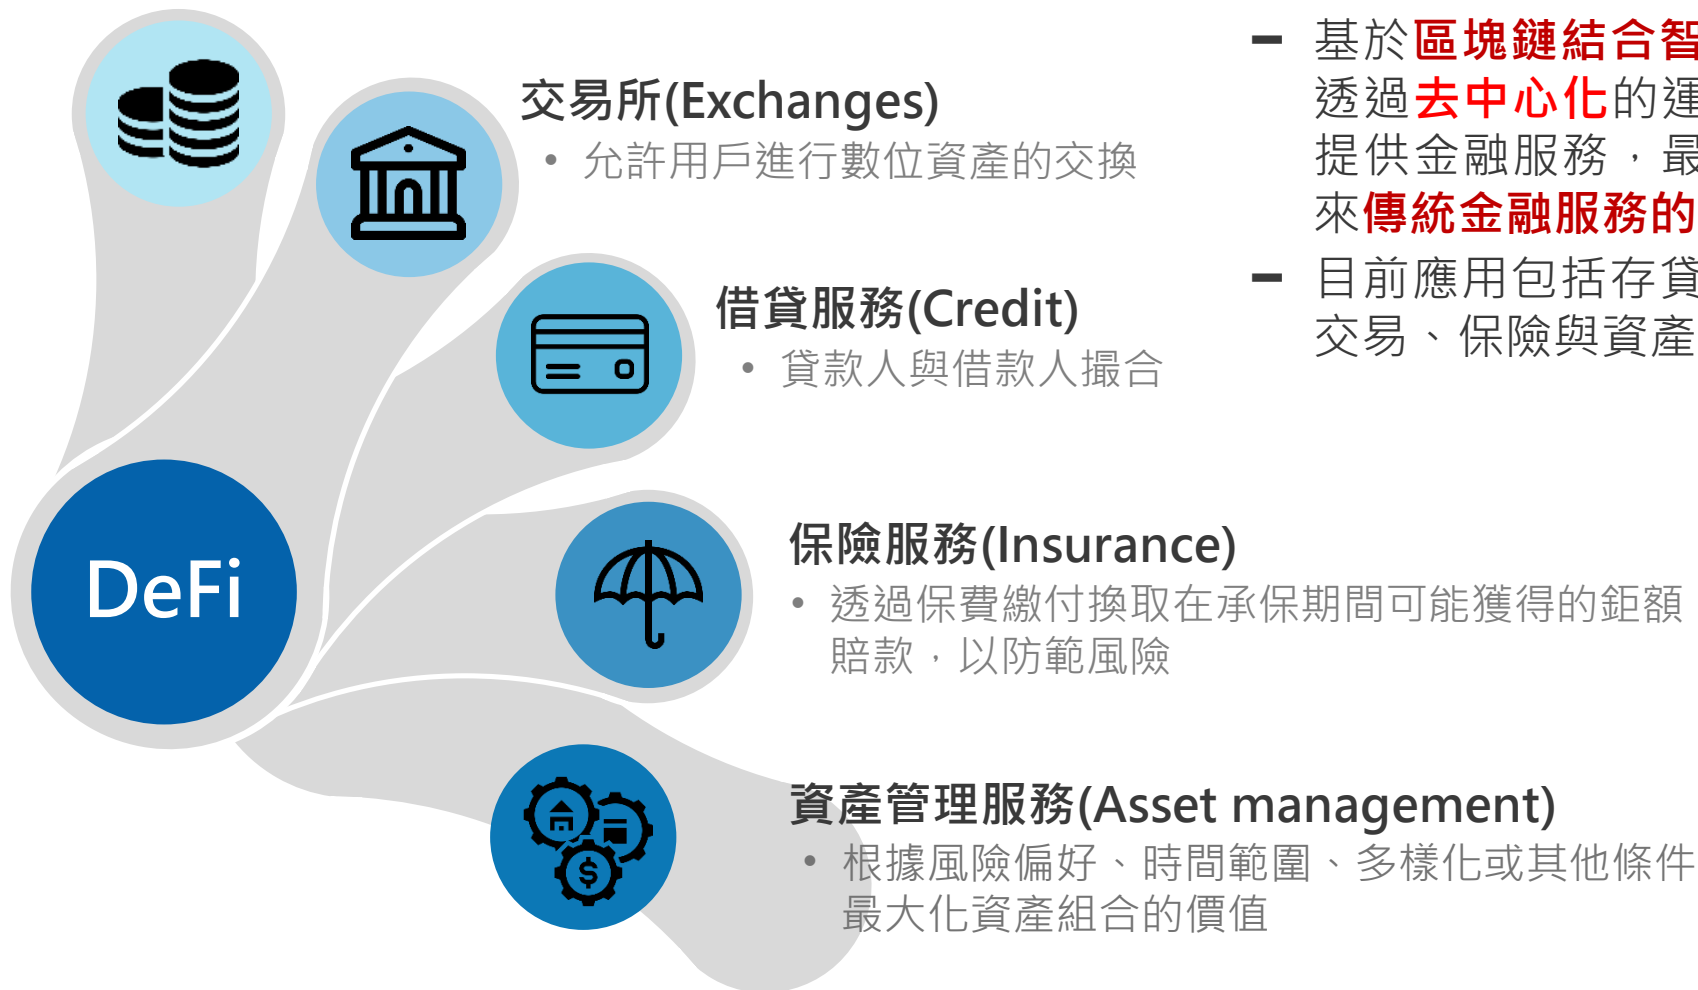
DeFi

交易所(Exchanges)

• 允許用戶進行數位資產的交換

借貸服務(Credit)

• 貸款人與借款人撮合

保險服務(Insurance)

• 透過保費繳付換取在承保期間可能獲得的鉅額賠款，以防範風險

資產管理服務(Asset management)

• 根據風險偏好、時間範圍、多樣化或其他條件最大化資產組合的價值

– 基於區塊鏈結合智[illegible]透過去中心化的運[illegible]提供金融服務，最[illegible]來傳統金融服務的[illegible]

– 目前應用包括存貸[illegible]交易、保險與資產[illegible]